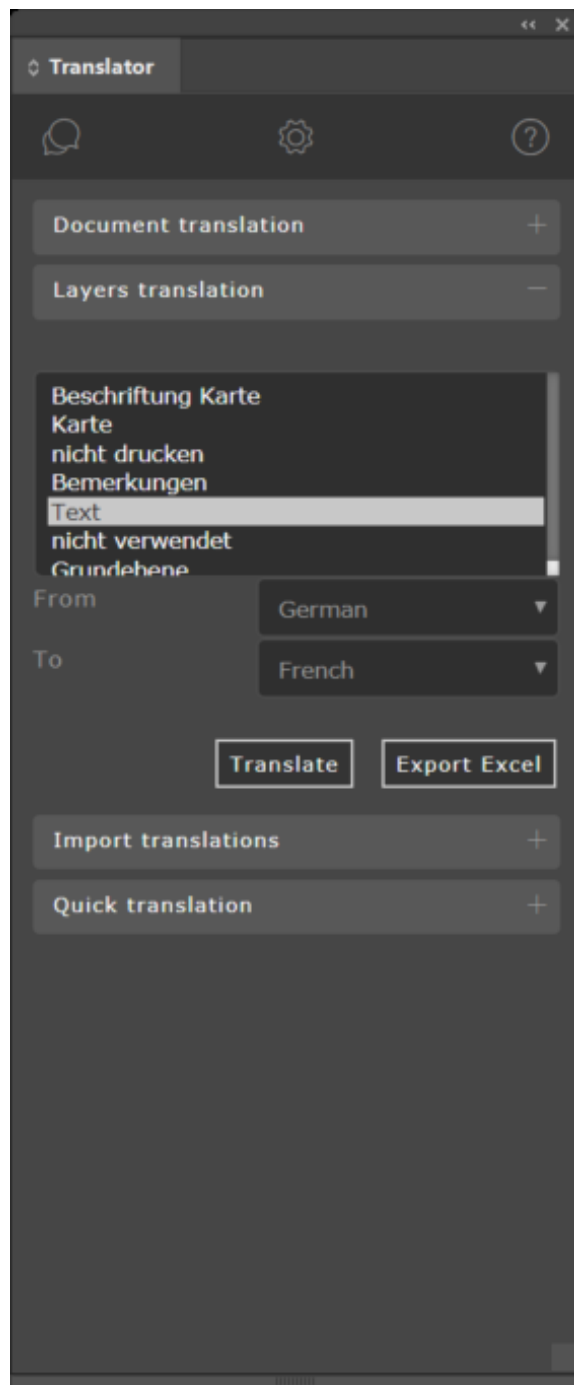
‹‹ ✕

Translator

Document translation +

Layers translation −

Beschriftung Karte
Karte
nicht drucken
Bemerkungen
Text
nicht verwendet
Grundebene

From German

To French

Translate

Export Excel

Import translations +

Quick translation +